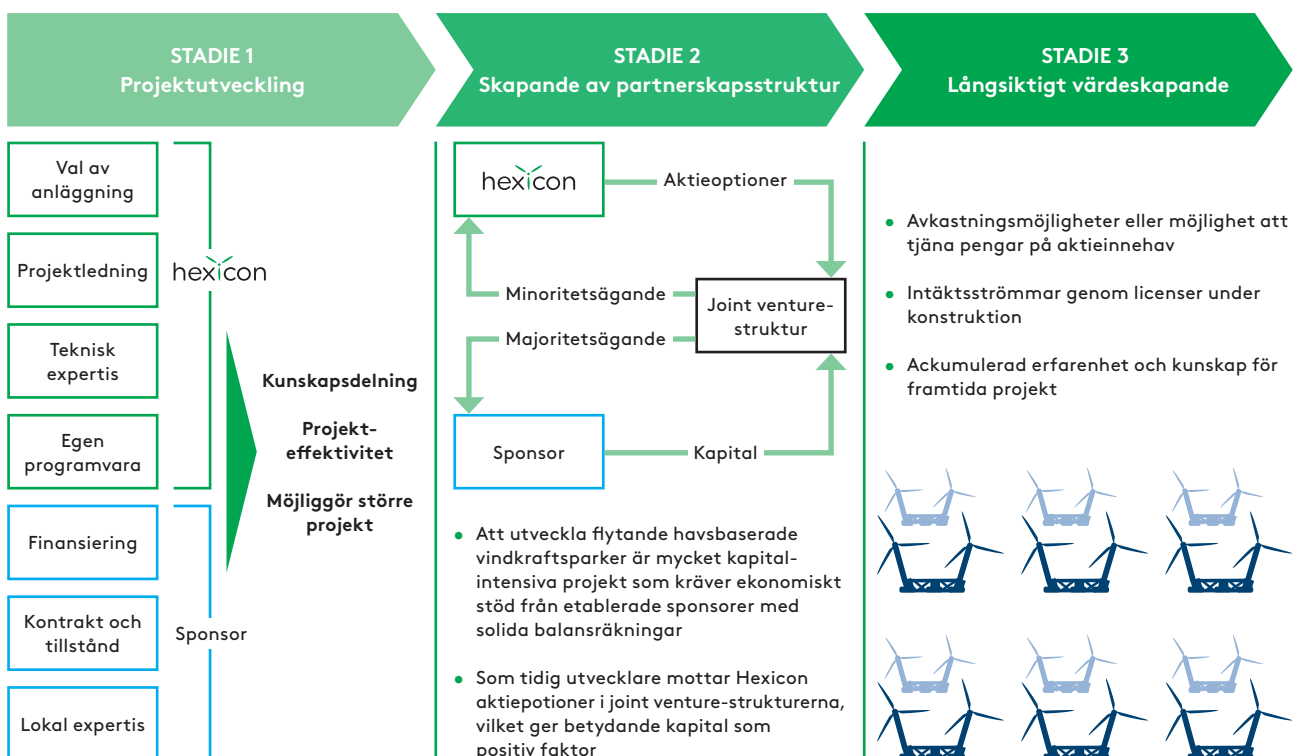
STADIE 1
Projektutveckling

STADIE 2
Skapande av partnerskapsstruktur

STADIE 3
Långsiktigt värdeskapande

Val av anläggning

Projektledning

Teknisk expertis

Egen programvara

hexicon

Finansiering

Kontrakt och tillstånd

Lokal expertis

Sponsor

Kunskapsdelning

Projekteffektivitet

Möjliggör större projekt

hexicon

Aktieoptioner

Minoritetsägande

Majoritetsägande

Joint venture-struktur

Sponsor

Kapital

• Att utveckla flytande havsbaserade vindkraftsparker är mycket kapitalintensiva projekt som kräver ekonomiskt stöd från etablerade sponsorer med solida balansräkningar

• Som tidig utvecklare mottar Hexicon aktiepotioner i joint venture-strukturerna, vilket ger betydande kapital som positiv faktor

• Avkastningsmöjligheter eller möjlighet att tjäna pengar på aktieinnehav

• Intäktsströmmar genom licenser under konstruktion

• Ackumulerad erfarenhet och kunskap för framtida projekt